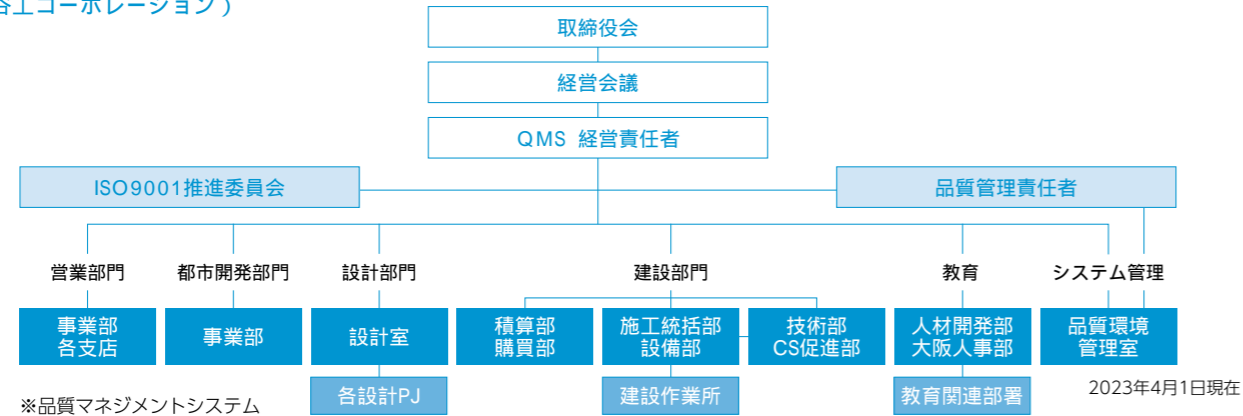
合工コーポレーション）

取締役会

経営会議

QMS 経営責任者

ISO9001推進委員会

品質管理責任者

営業部門

都市開発部門

設計部門

建設部門

教育

システム管理

事業部
各支店

事業部

設計室

積算部
購買部

施工統括部
設備部

技術部
CS促進部

人材開発部
大阪人事部

品質環境
管理室

各設計PJ

建設作業所

教育関連部署

※品質マネジメントシステム

2023年4月1日現在